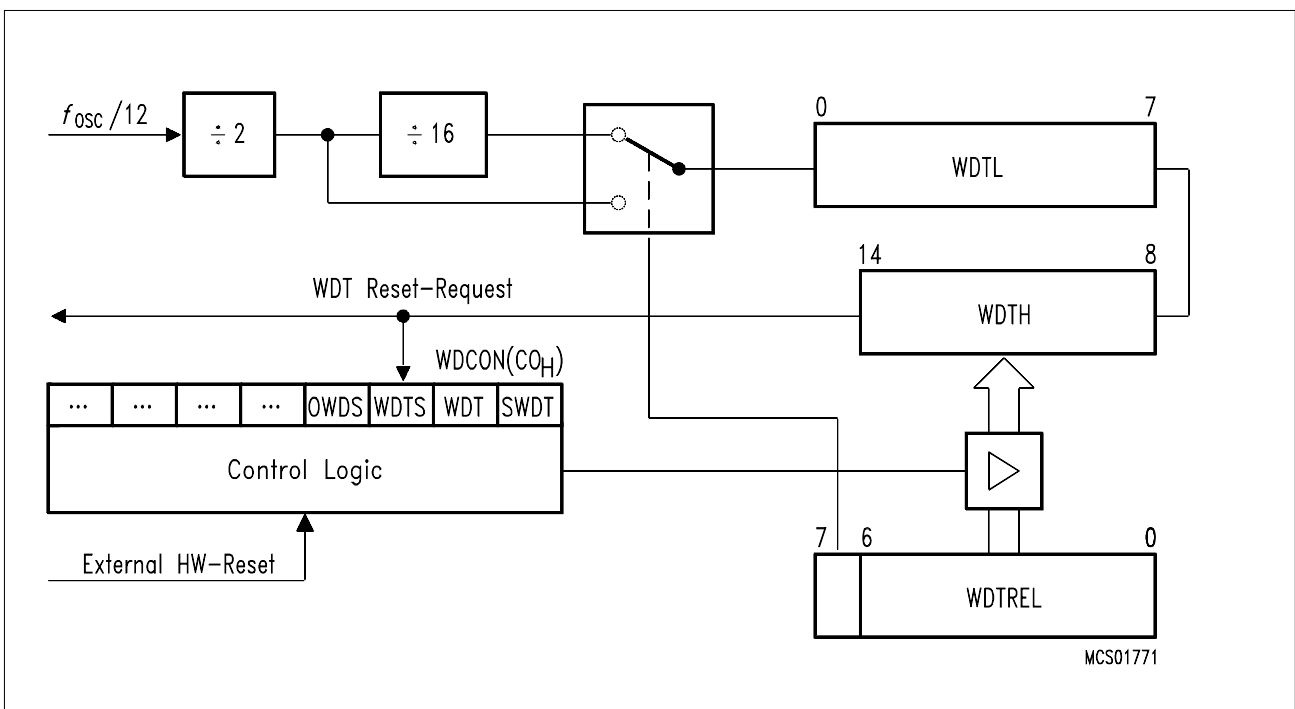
$f_{OSC}/12$

$\div 2$

$\div 16$

0

7

WDTL

14

8

WDT Reset-Request

WDTH

WDCON($CO_H$)

| ... | ... | ... | ... | OWDS | WDTS | WDT | SWDT |
|---|---|---|---|---|---|---|---|

Control Logic

External HW-Reset

7

6

0

WDTREL

MCS01771